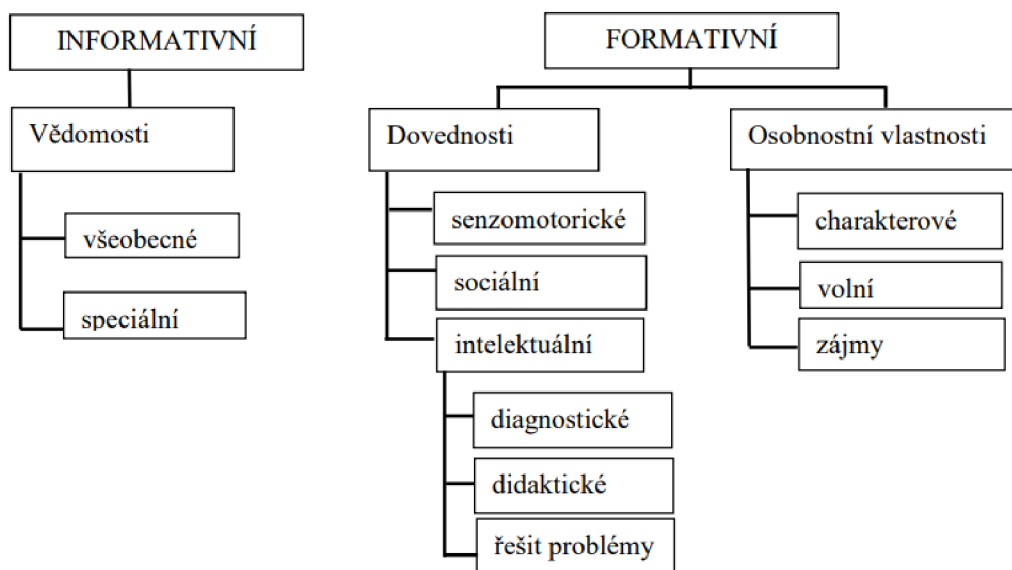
INFORMATIVNÍ

Vědomosti

všeobecné

speciální

FORMATIVNÍ

Dovednosti

senzomotorické

sociální

intelektuální

diagnostické

didaktické

řešit problémy

Osobnostní vlastnosti

charakterové

volní

zájmy